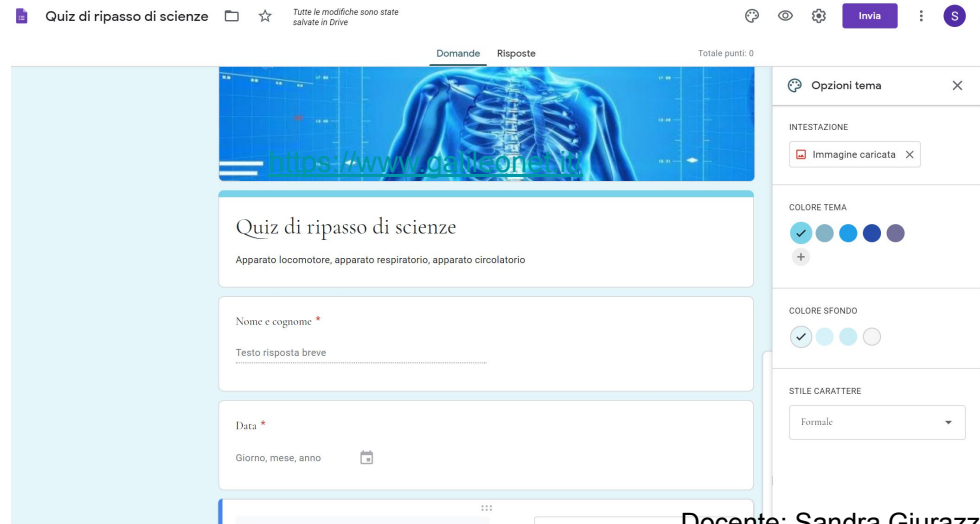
Quiz di ripasso di scienze

Tutte le modifiche sono state salvate in Drive

Invia

S

Domande Risposte

Totale punti: 0

https://www.galileonet.it

Quiz di ripasso di scienze

Apparato locomotore, apparato respiratorio, apparato circolatorio

Nome e cognome *

Testo risposta breve

Data *

Giorno, mese, anno

Opzioni tema

INTESTAZIONE

Immagine caricata

COLORE TEMA

COLORE SFONDO

STILE CARATTERE

Formale

Docente: Sandra Giurazz